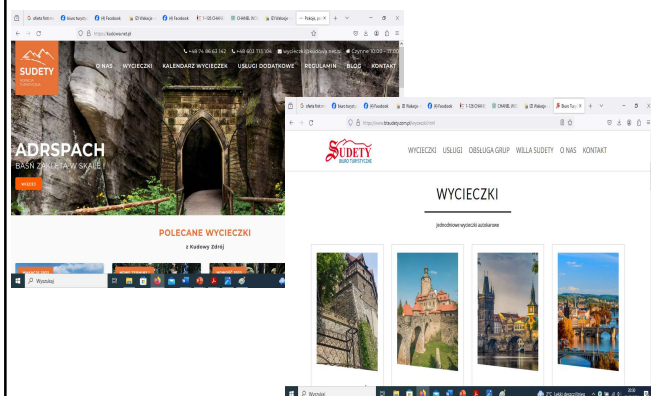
oferta ficm
(4) Facebook
(4) Facebook
Wakacje
Polecane
https://kudowa.net.pl
+48 74 86 63 162
+48 602 715 104
wycieczki@kudowa.net.pl
Czynne 10:00 - 17:00
SUDETY
O NAS
WYCIECZKI
KALENDARZ WYCIECZEK
USŁUGI DODATKOWE
REGULAMIN
BLOG
KONTAKT
ADRSPACH
BAŚŃ ZAKLĘTA W SKALE
WIĘCEJ
POLECANE WYCIECZKI
z Kudowy Zdroju
Wyszukaj

oferta ficm
(4) Facebook
(4) Facebook
(4) Facebook
Wakacje
(4) Facebook
CHANEL
Wakacje
Biuro Tur
https://www.btsudety.com.pl/wycieczki.html
SUDETY
BIURO TURYSTYCZNE
WYCIECZKI
USŁUGI
OBSŁUGA GRUP
WILLA SUDETY
O NAS
KONTAKT
WYCIECZKI
jednodniowe wycieczki autokarowe
Wyszukaj